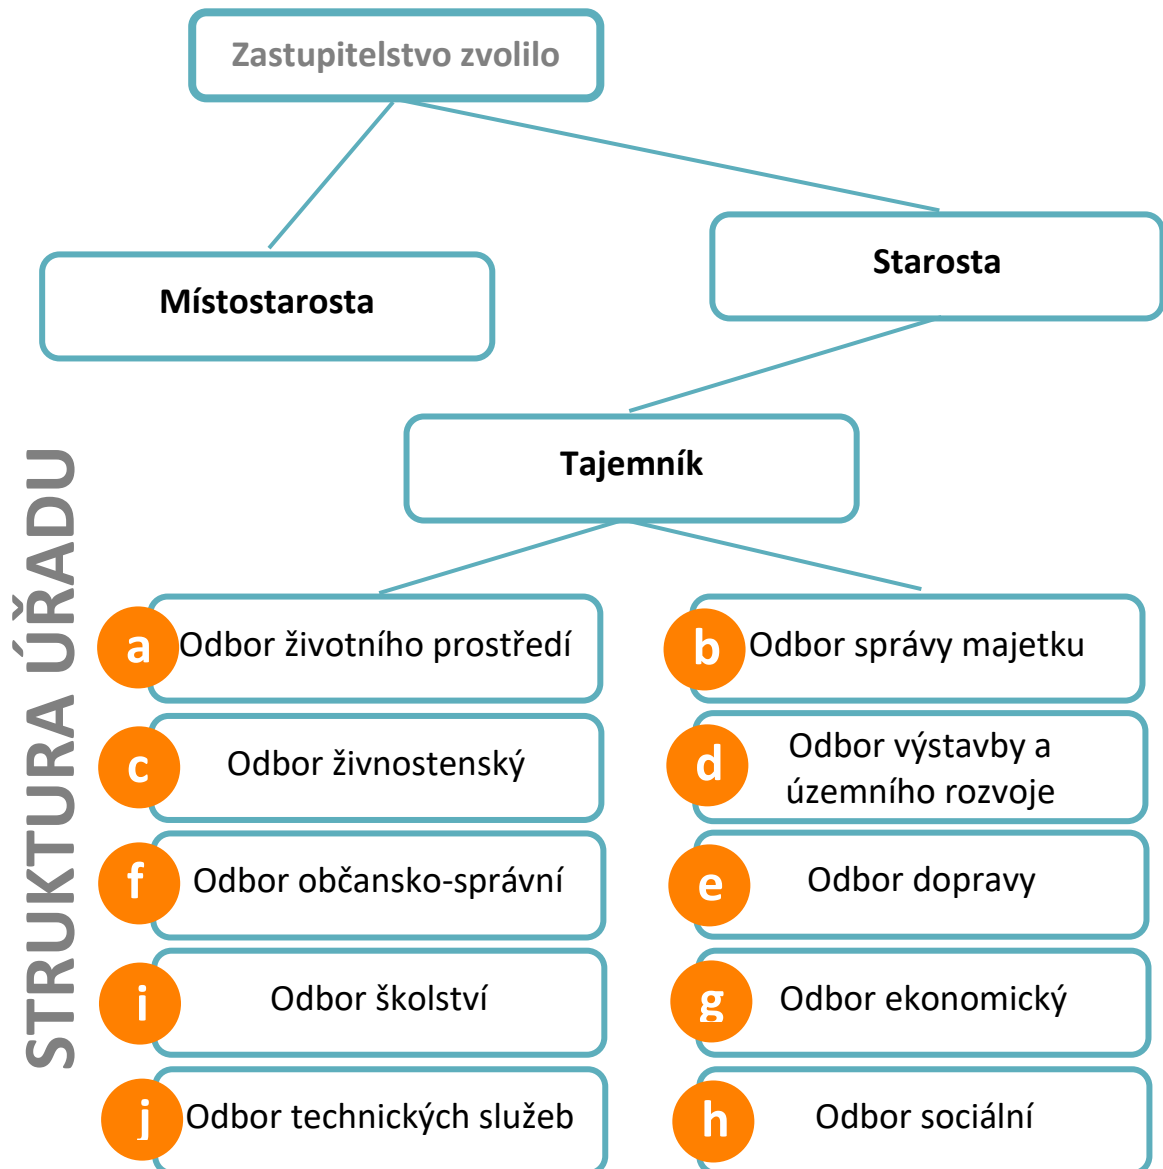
Zastupitelstvo zvolilo

Místostarosta

Starosta

Tajemník

STRUKTURA ÚŘADU

a Odbor životního prostředí

b Odbor správy majetku

c Odbor živnostenský

d Odbor výstavby a územního rozvoje

f Odbor občansko-správní

e Odbor dopravy

i Odbor školství

g Odbor ekonomický

j Odbor technických služeb

h Odbor sociální